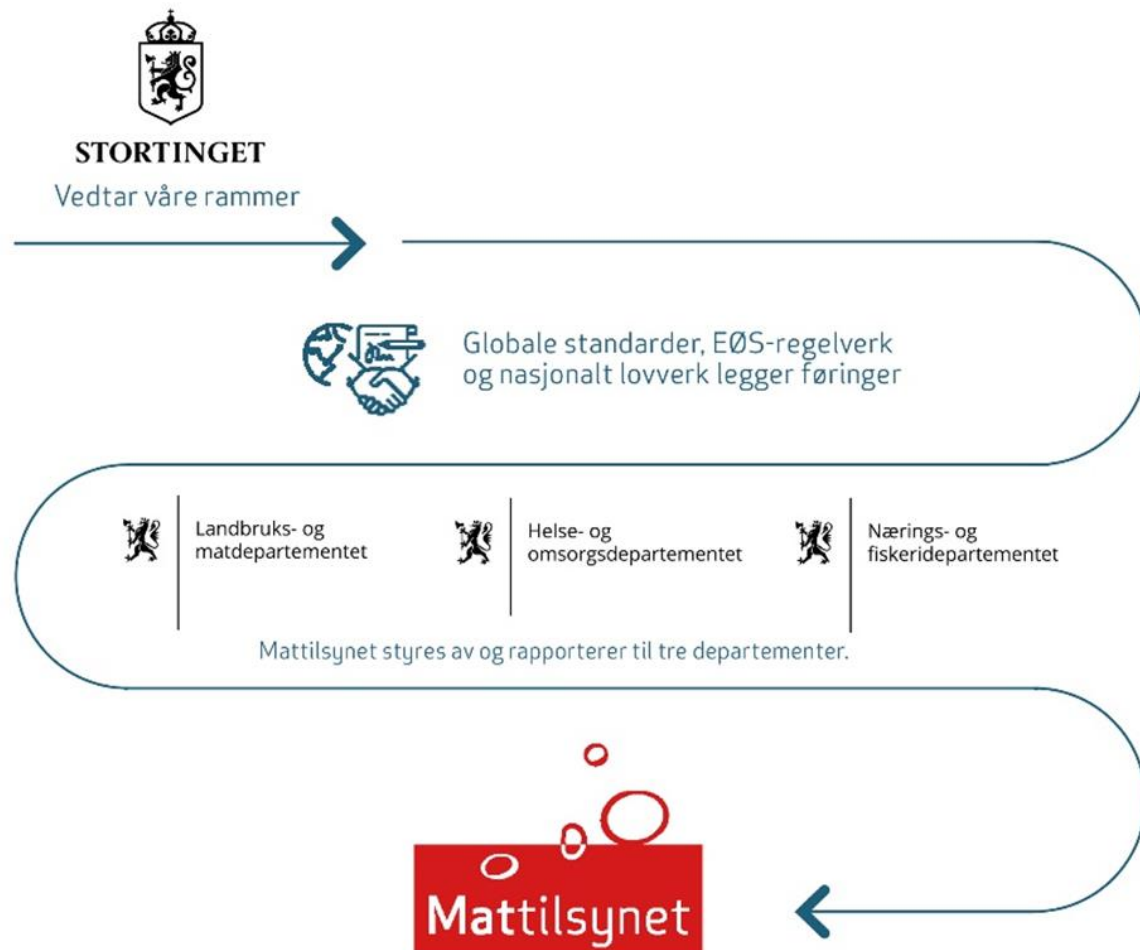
STORTINGET
Vedtar våre rammer

Globale standarder, EØS-regelverk og nasjonalt lovverk legger føringer

Landbruks- og matdepartementet

Helse- og omsorgsdepartementet

Nærings- og fiskeridepartementet

Mattilsynet styres av og rapporterer til tre departementer.

Mattilsynet